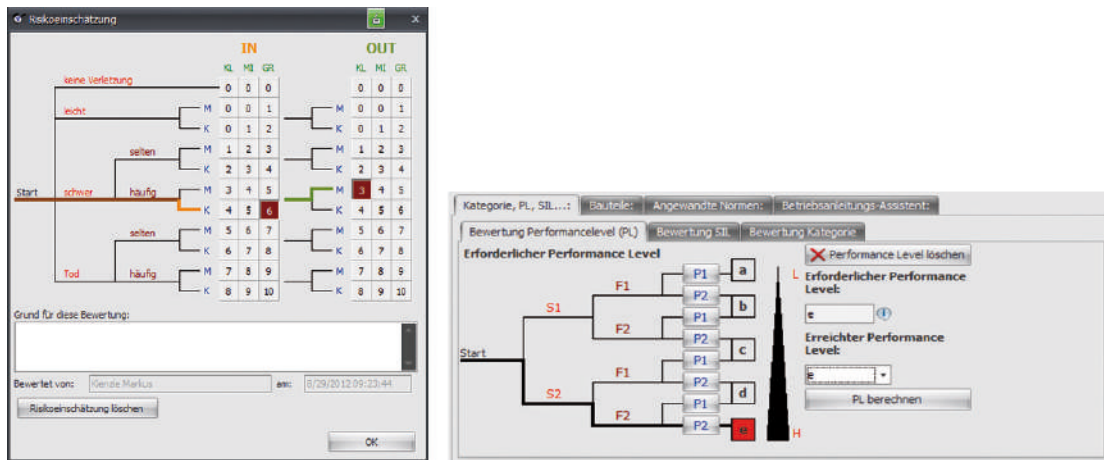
Risikoeinschätzung

IN

OUT

| | KL | MI | GR |
|---|---|---|---|
| keine Verletzung | 0 | 0 | 0 |
| leicht M | 0 | 0 | 1 |
| K | 0 | 1 | 2 |
| selten M | 1 | 2 | 3 |
| K | 2 | 3 | 4 |
| häufig M | 3 | 4 | 5 |
| K | 4 | 5 | 6 |
| selten M | 5 | 6 | 7 |
| K | 6 | 7 | 8 |
| häufig M | 7 | 8 | 9 |
| K | 8 | 9 | 10 |

| | KL | MI | GR |
|---|---|---|---|
| | 0 | 0 | 0 |
| M | 0 | 0 | 1 |
| K | 0 | 1 | 2 |
| M | 1 | 2 | 3 |
| K | 2 | 3 | 4 |
| M | 3 | 4 | 5 |
| K | 4 | 5 | 6 |
| M | 5 | 6 | 7 |
| K | 6 | 7 | 8 |
| M | 7 | 8 | 9 |
| K | 8 | 9 | 10 |

Start

schwer

Tod

Grund für diese Bewertung:

Bewertet von: Kienzle Markus am: 8/29/2012 09:23:44

Risikoeinschätzung löschen

OK

Kategorie, PL, SIL...: Bauteile: Angewandte Normen: Betriebsanleitungs-Assistent:

Bewertung Performancelevel (PL) Bewertung SIL Bewertung Kategorie

Erforderlicher Performance Level

Performance Level löschen

Start S1 S2 F1 F2 F1 F2 P1 P2 P1 P2 P1 P2 P1 P2 a b c d e L H

Erforderlicher Performance Level:

e

Erreichter Performance Level:

e

PL berechnen